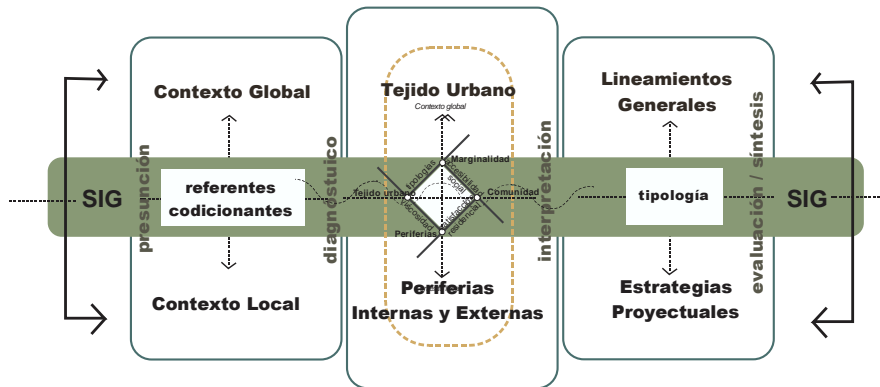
Contexto Global

presunción

SIG

referentes codicionantes

Contexto Local

diagnóstuico

Tejido Urbano

Contexto global

Marginalidad

Tejido urbano

Comunidad

Periferias

tipologías

movilidad social

densidad

dinámica residencial

Periferias Internas y Externas

interpretación

Lineamientos Generales

tipología

Estrategias Proyectuales

evaluación / síntesis

SIG